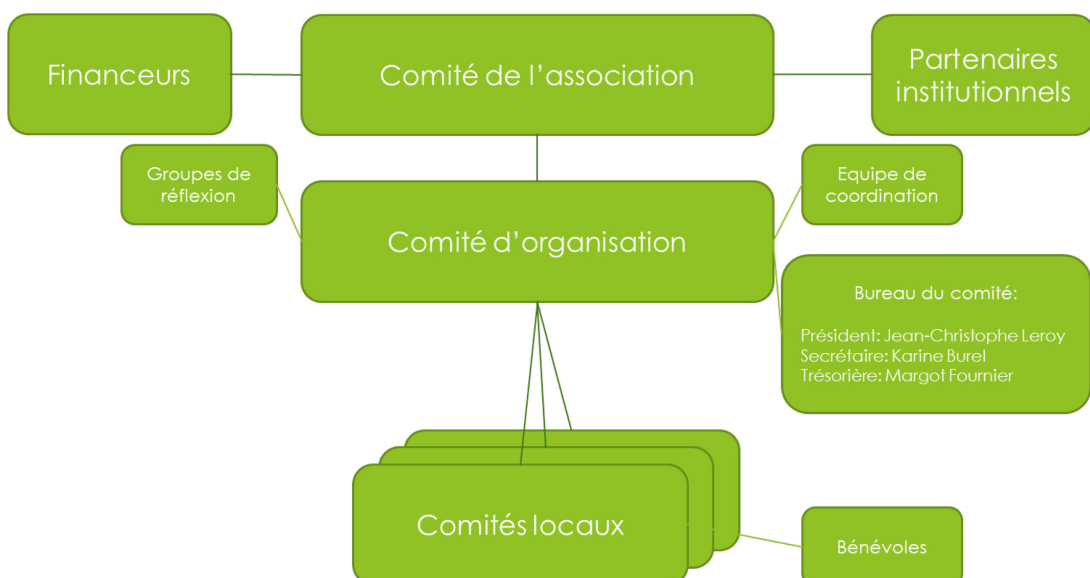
Financeurs

Comité de l’association

Partenaires institutionnels

Groupes de réflexion

Comité d’organisation

Equipe de coordination

Bureau du comité:

Président: Jean-Christophe Leroy
Secrétaire: Karine Burel
Trésorière: Margot Fournier

Comités locaux

Bénévoles